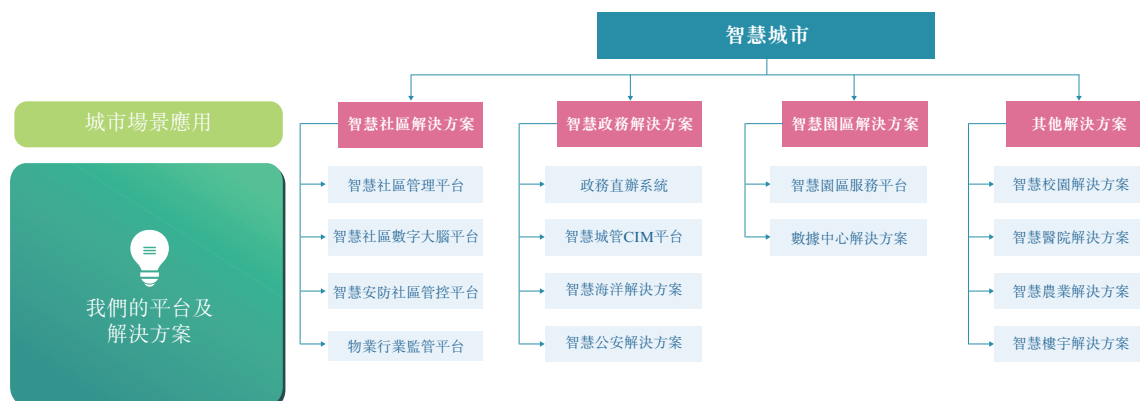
城市場景應用

我們的平台及解決方案

智慧城市

智慧社區解決方案

智慧社區管理平台

智慧社區數字大腦平台

智慧安防社區管控平台

物業行業監管平台

智慧政務解決方案

政務直辦系統

智慧城管CIM平台

智慧海洋解決方案

智慧公安解決方案

智慧園區解決方案

智慧園區服務平台

數據中心解決方案

其他解決方案

智慧校園解決方案

智慧醫院解決方案

智慧農業解決方案

智慧樓宇解決方案